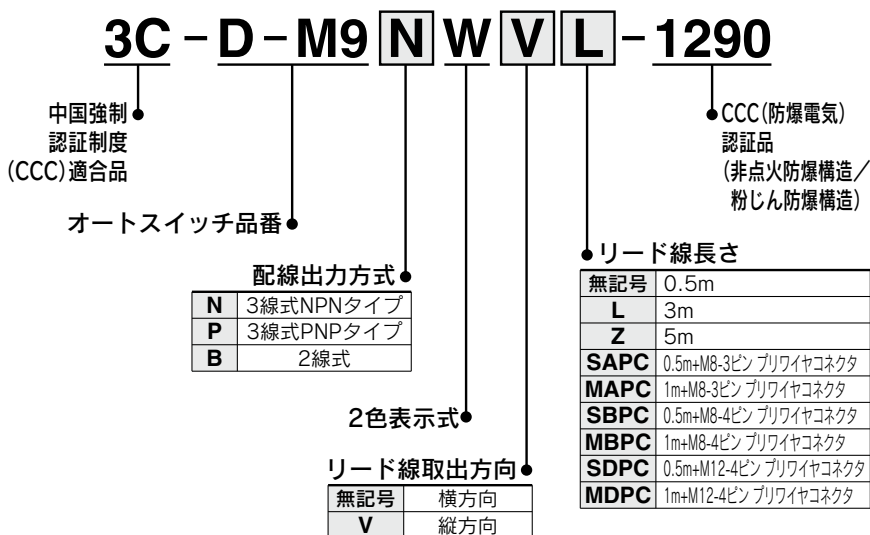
3C – D – M9 N W V L – 1290

中国強制認証制度(CCC)適合品

オートスイッチ品番

配線出力方式

| N | 3線式NPNタイプ |
|---|---|
| P | 3線式PNPタイプ |
| B | 2線式 |

2色表示式

リード線取出方向

| 無記号 | 横方向 |
|---|---|
| V | 縦方向 |

CCC(防爆電気)認証品
(非点火防爆構造／粉じん防爆構造)

リード線長さ

| 無記号 | 0.5m |
|---|---|
| L | 3m |
| Z | 5m |
| SAPC | 0.5m+M8-3ピン プリワイヤコネクタ |
| MAPC | 1m+M8-3ピン プリワイヤコネクタ |
| SBPC | 0.5m+M8-4ピン プリワイヤコネクタ |
| MBPC | 1m+M8-4ピン プリワイヤコネクタ |
| SDPC | 0.5m+M12-4ピン プリワイヤコネクタ |
| MDPC | 1m+M12-4ピン プリワイヤコネクタ |